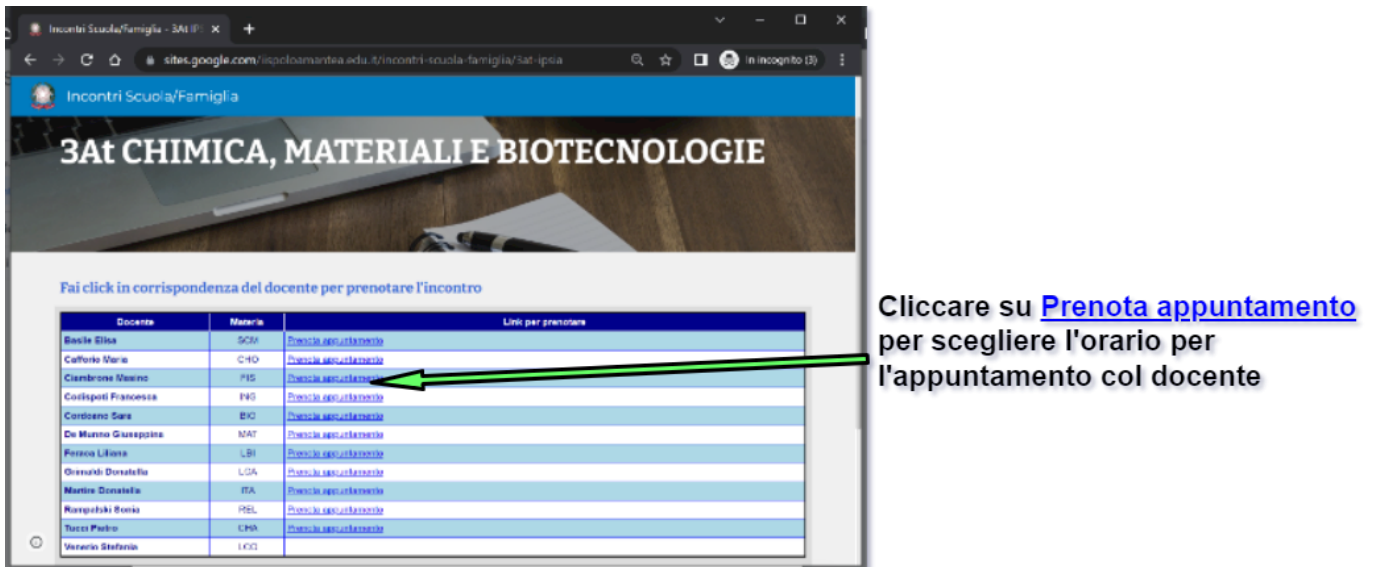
Incontri Scuola/Famiglia - 3At IP ×

sites.google.com/iispcloamantea.edu.it/incontri-scuola-famiglia/3at-ipsia

In incognito (3)

Incontri Scuola/Famiglia

3At CHIMICA, MATERIALI E BIOTECNOLOGIE

Fai click in corrispondenza del docente per prenotare l'incontro

| Docente | Materia | Link per prenotare |
|---|---|---|
| Basile Elisa | SCM | Prenota appuntamento |
| Cafforio Maria | CHO | Prenota appuntamento |
| Ciambrone Massimo | FIS | Prenota appuntamento |
| Codispoti Francesca | ING | Prenota appuntamento |
| Cordasco Sara | BIO | Prenota appuntamento |
| De Munno Giuseppina | MAT | Prenota appuntamento |
| Ferraca Liliana | LBI | Prenota appuntamento |
| Grimaldi Donatella | LCA | Prenota appuntamento |
| Martire Donatella | ITA | Prenota appuntamento |
| Rampolski Sonia | REL | Prenota appuntamento |
| Tucci Pietro | CHA | Prenota appuntamento |
| Venerio Stefania | LCG | |

Cliccare su Prenota appuntamento per scegliere l'orario per l'appuntamento col docente